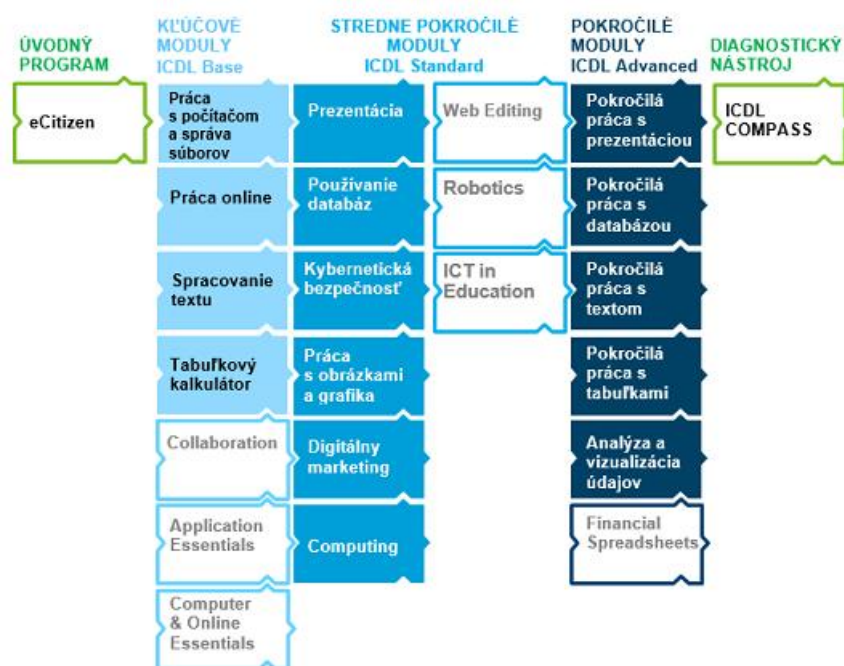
ÚVODNÝ PROGRAM

eCitizen

KĽÚČOVÉ MODULY ICDL Base

Práca s počítačom a správa súborov

Práca online

Spracovanie textu

Tabuľkový kalkulátor

Collaboration

Application Essentials

Computer & Online Essentials

STREDNE POKROČILÉ MODULY ICDL Standard

Prezentácia

Používanie databáz

Kybernetická bezpečnosť

Práca s obrázkami a grafika

Digitálny marketing

Computing

Web Editing

Robotics

ICT in Education

POKROČILÉ MODULY ICDL Advanced

Pokročilá práca s prezentáciou

Pokročilá práca s databázou

Pokročilá práca s textom

Pokročilá práca s tabuľkami

Analýza a vizualizácia údajov

Financial Spreadsheets

DIAGNOSTICKÝ NÁSTROJ

ICDL COMPASS